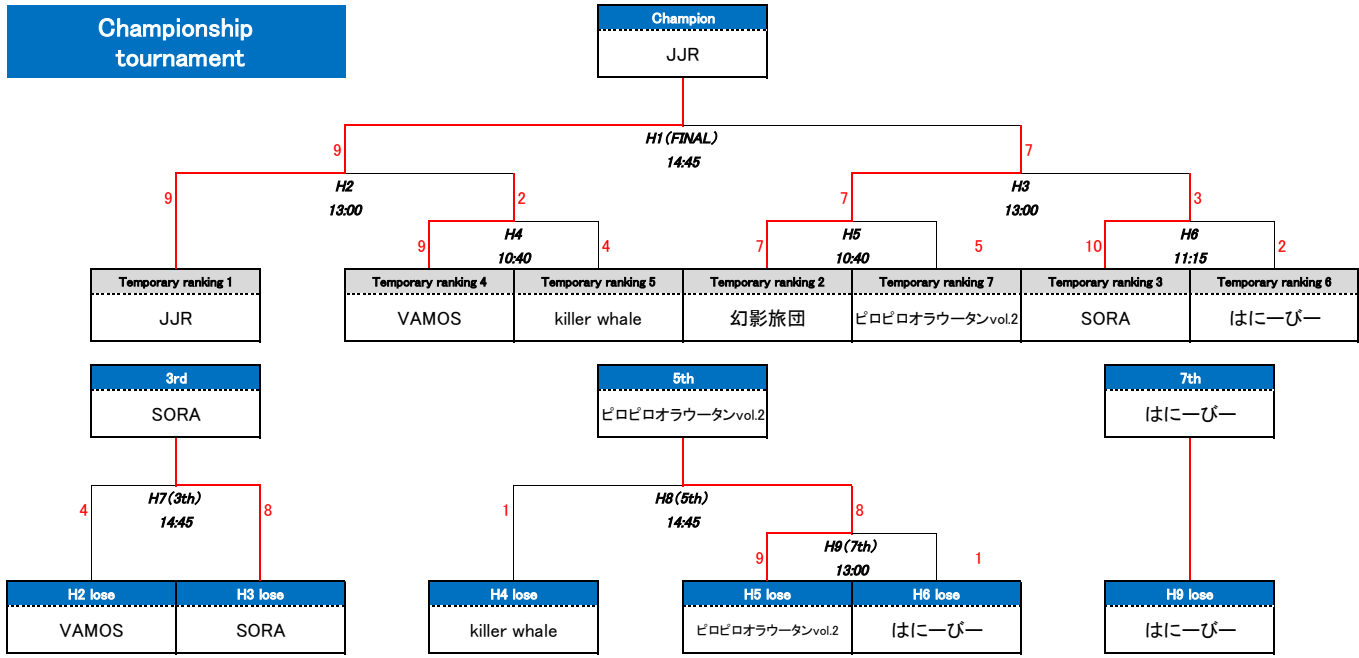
Championship tournament

Champion
JJR

H1(FINAL)
14:45
9
7

H2
13:00
9
2

H3
13:00
7
3

H4
10:40
9
4

H5
10:40
7
5

H6
11:15
10
2

| Temporary ranking 1 | Temporary ranking 4 | Temporary ranking 5 | Temporary ranking 2 | Temporary ranking 7 | Temporary ranking 3 | Temporary ranking 6 |
|---|---|---|---|---|---|---|
| JJR | VAMOS | killer whale | 幻影旅団 | ピロピロオラウータンvol.2 | SORA | はにーびー |

3rd
SORA

H7(3th)
14:45
4
8

| H2 lose | H3 lose |
|---|---|
| VAMOS | SORA |

5th
ピロピロオラウータンvol.2

H8(5th)
14:45
1
8

H9(7th)
13:00
9
1

| H4 lose | H5 lose | H6 lose |
|---|---|---|
| killer whale | ピロピロオラウータンvol.2 | はにーびー |

7th
はにーびー

H9 lose
はにーびー